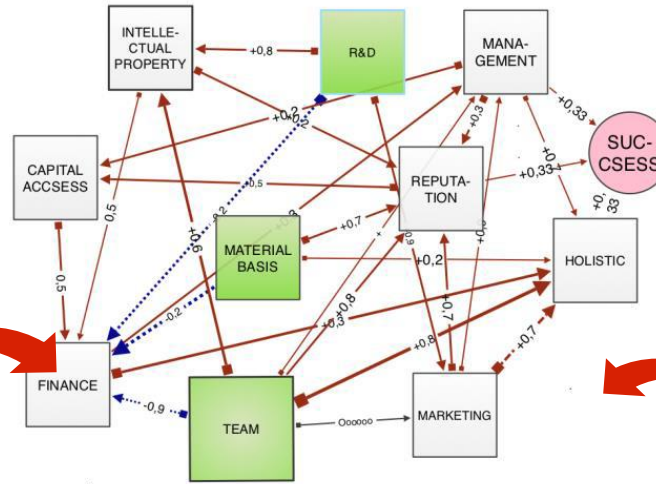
INTELLE-
CTUAL
PROPERTY

R&D

MANA-
GEMENT

+0,8

+0,2

+0,2

+0,3

+0,33

SUC-
CSESS

CAPITAL
ACCSESS

+0,5

REPUTA-
TION

+0,33

+0,

+0,
33

0,5

+0,9

-0,2

+0,7

MATERIAL
BASIS

HOLISTIC

+0,2

0,5

-0,2

+0,3

+0,8

+0,7

+0,8

+0,7

FINANCE

-0,9

TEAM

Oooooo

MARKETING